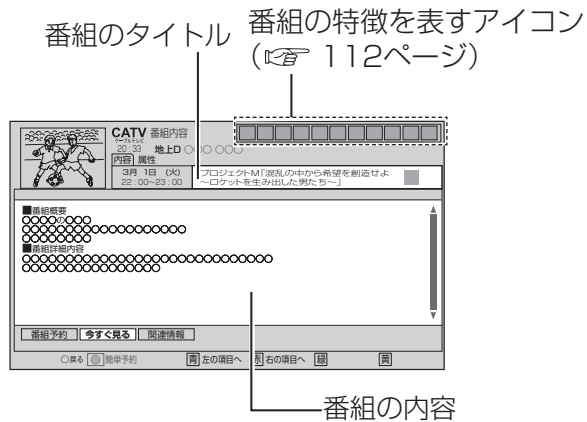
番組のタイトル

番組の特徴を表すアイコン (☞ 112ページ)

CATV 番組内容
ケーブルテレビ
20:33 地上D ○○○ ○○○
内容 属性
3月 1日 (火)
22:00~23:00
プロジェクトX「混乱の中から希望を創造せよ ~ロケットを生み出した男たち~」

■番組概要
○○○○の○○○
○○○○○○○○○○○○○○○○○○
○○○○○○○○
■番組詳細内容
○○○○○○○○○○○○○○○○○○○○○○○○○○○
○○○○○○○○○○○○○○○○

番組予約 今すぐ見る 関連情報

○戻る ○ 簡単予約 青 左の項目へ 赤 右の項目へ 緑 黄

番組の内容